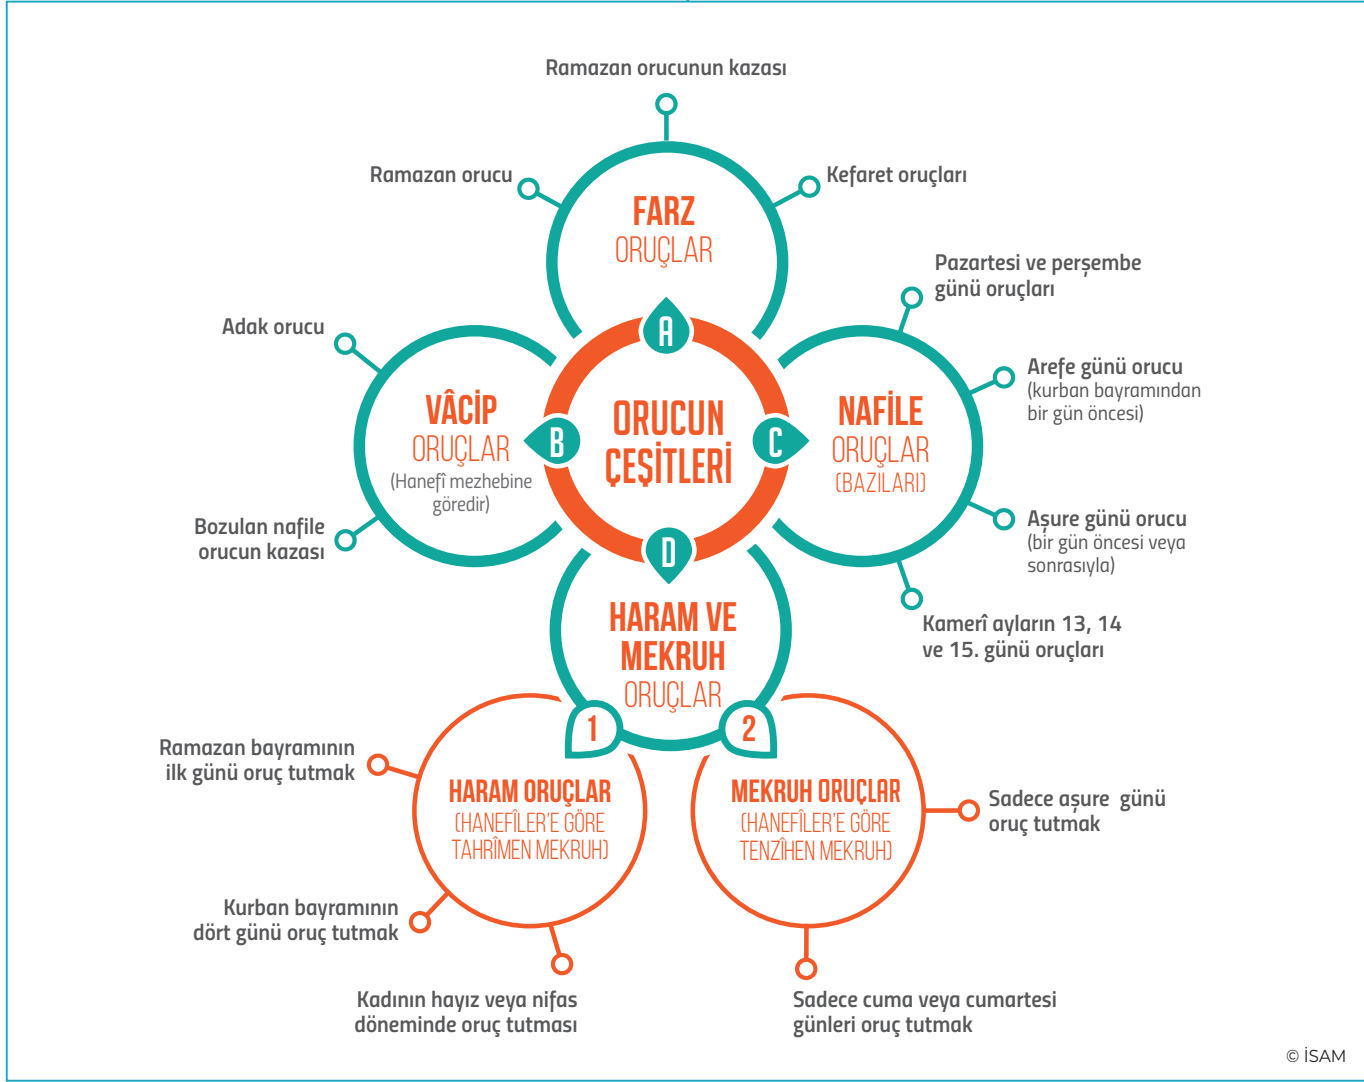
Ramazan orucunun kazası

Ramazan orucu

FARZ ORUÇLAR

Kefaret oruçları

Pazartesi ve perşembe günü oruçları

Adak orucu

A

ORUCUN ÇEŞİTLERİ

B

C

VÂCİP ORUÇLAR (Hanefî mezhebine göredir)

NAFİLE ORUÇLAR (BAZILARI)

Arefe günü orucu (kurban bayramından bir gün öncesi)

Bozulan nafile orucun kazası

D

Aşure günü orucu (bir gün öncesi veya sonrasıyla)

HARAM VE MEKRUH ORUÇLAR

Kamerî ayların 13, 14 ve 15. günü oruçları

1

2

Ramazan bayramının ilk günü oruç tutmak

HARAM ORUÇLAR (HANEFÎLER'E GÖRE TAHRÎMEN MEKRUH)

MEKRUH ORUÇLAR (HANEFÎLER'E GÖRE TENZÎHEN MEKRUH)

Sadece aşure günü oruç tutmak

Kurban bayramının dört günü oruç tutmak

Kadının hayız veya nifas döneminde oruç tutması

Sadece cuma veya cumartesi günleri oruç tutmak

© İSAM